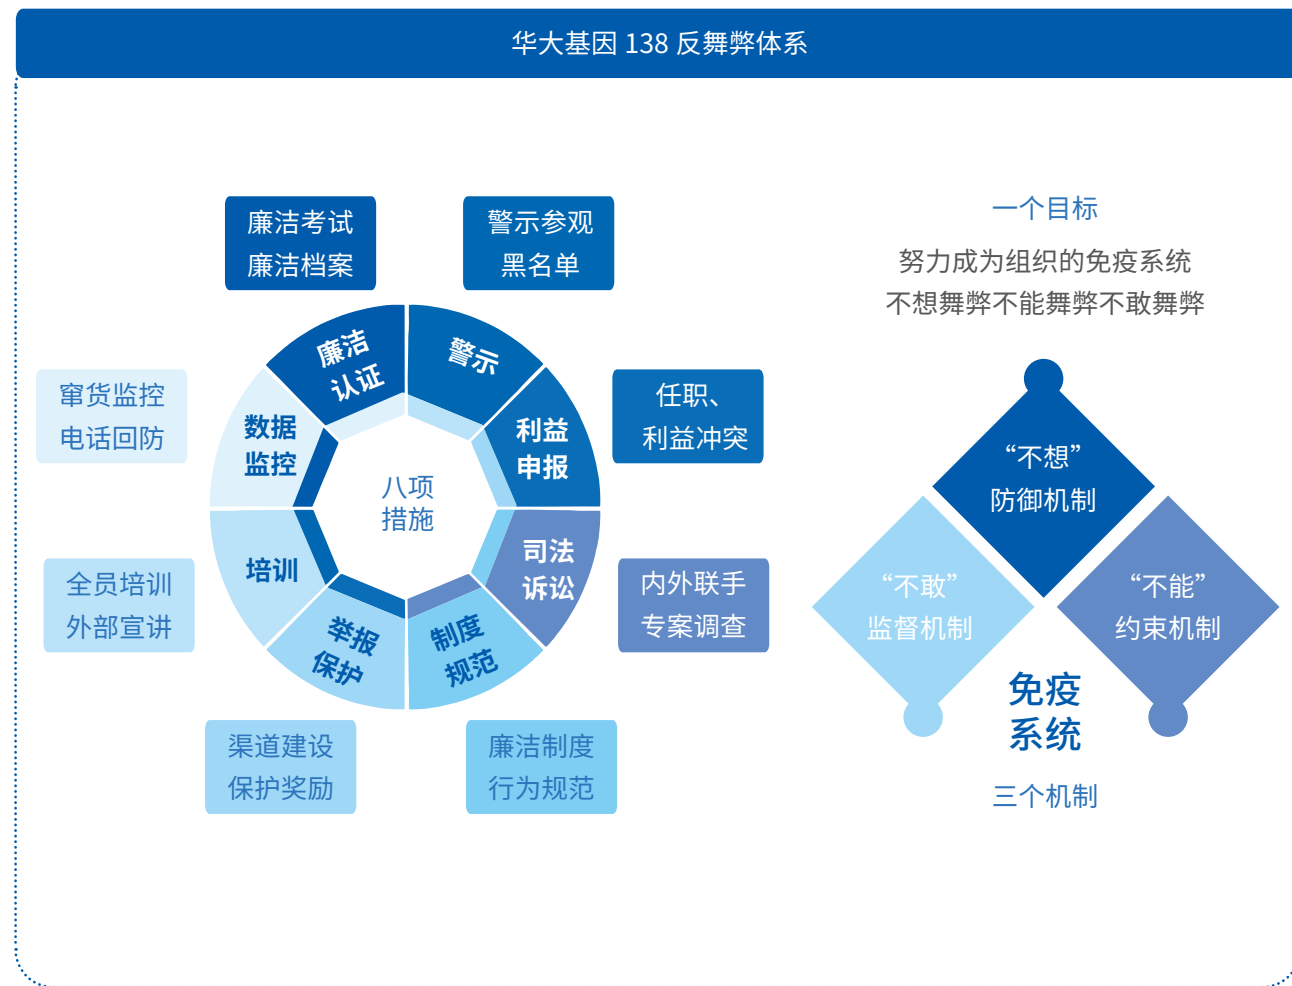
华大基因 138 反舞弊体系

廉洁考试
廉洁档案

警示参观
黑名单

窜货监控
电话回防

任职、
利益冲突

廉洁认证

警示

数据监控

利益申报

八项措施

培训

司法诉讼

举报保护

制度规范

全员培训
外部宣讲

内外联手
专案调查

渠道建设
保护奖励

廉洁制度
行为规范

一个目标

努力成为组织的免疫系统
不想舞弊不能舞弊不敢舞弊

“不想”
防御机制

“不敢”
监督机制

“不能”
约束机制

免疫
系统

三个机制